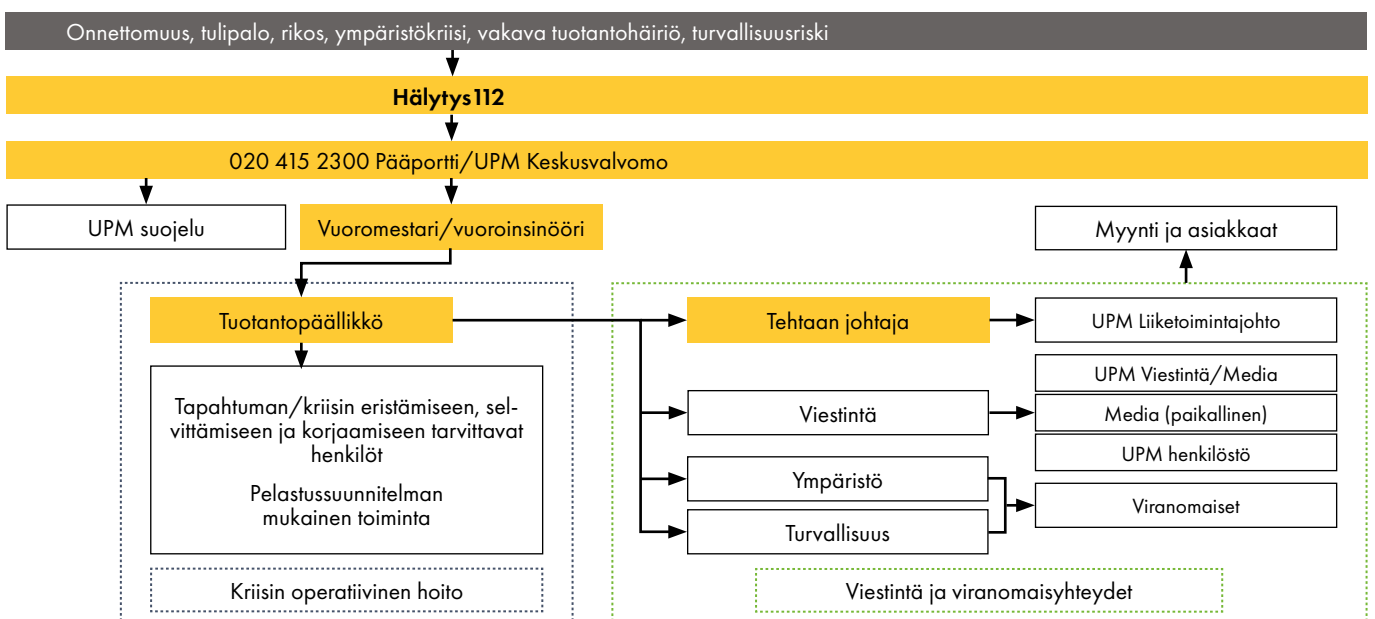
Onnettomuus, tulipalo, rikos, ympäristökriisi, vakava tuotantohäiriö, turvallisuusriski

Hälytys 112

020 415 2300 Pääportti/UPM Keskusvalvomo

UPM suojelu

Vuoromestari/vuoroinsinööri

Myynti ja asiakkaat

Tuotantopäällikkö

Tehtaan johtaja

UPM Liiketoimintajohto

Tapahtuman/kriisin eristämiseen, selvittämiseen ja korjaamiseen tarvittavat henkilöt

Pelastussuunnitelman mukainen toiminta

UPM Viestintä/Media

Viestintä

Media (paikallinen)

UPM henkilöstö

Ympäristö

Viranomaiset

Turvallisuus

Kriisin operatiivinen hoito

Viestintä ja viranomaisyhteydet